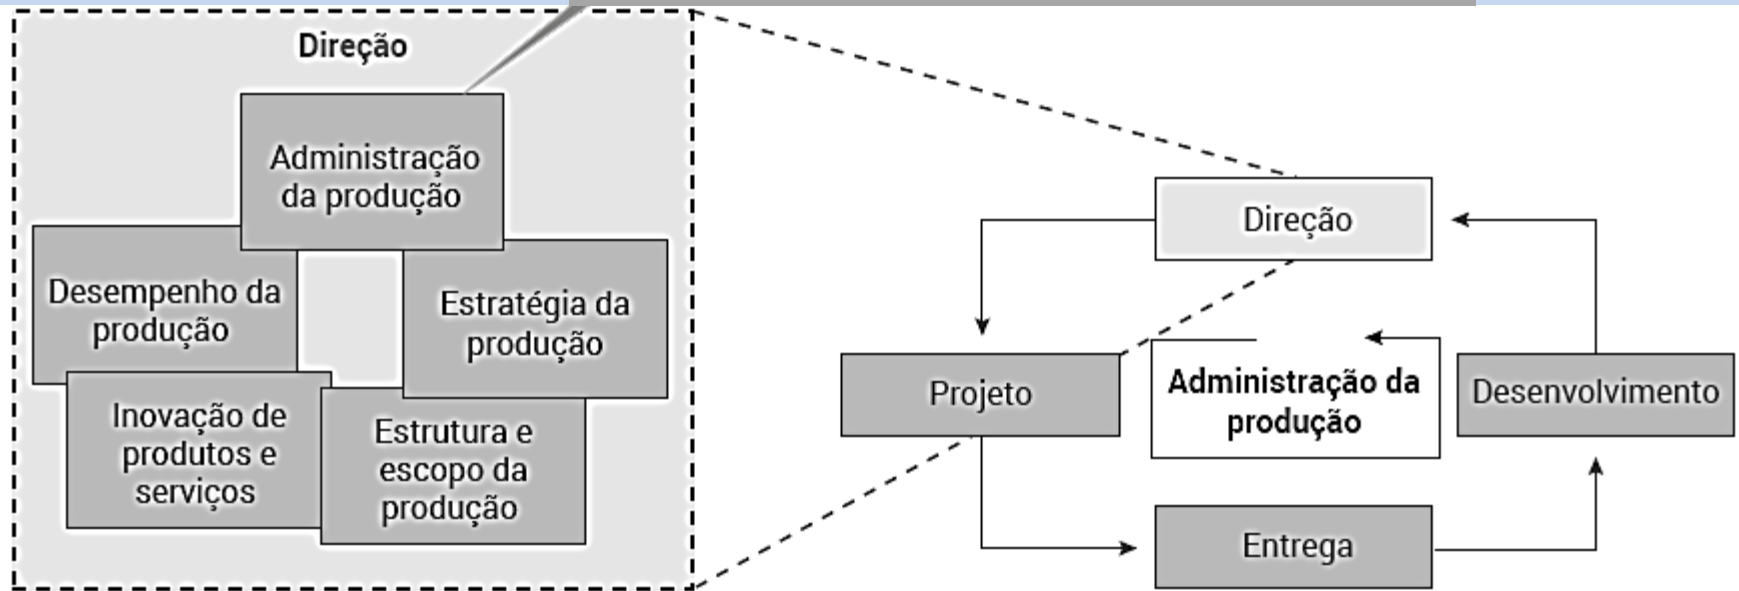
Direção

Administração da produção

Desempenho da produção

Estratégia da produção

Inovação de produtos e serviços

Estrutura e escopo da produção

Direção

Projeto

Administração da produção

Desenvolvimento

Entrega